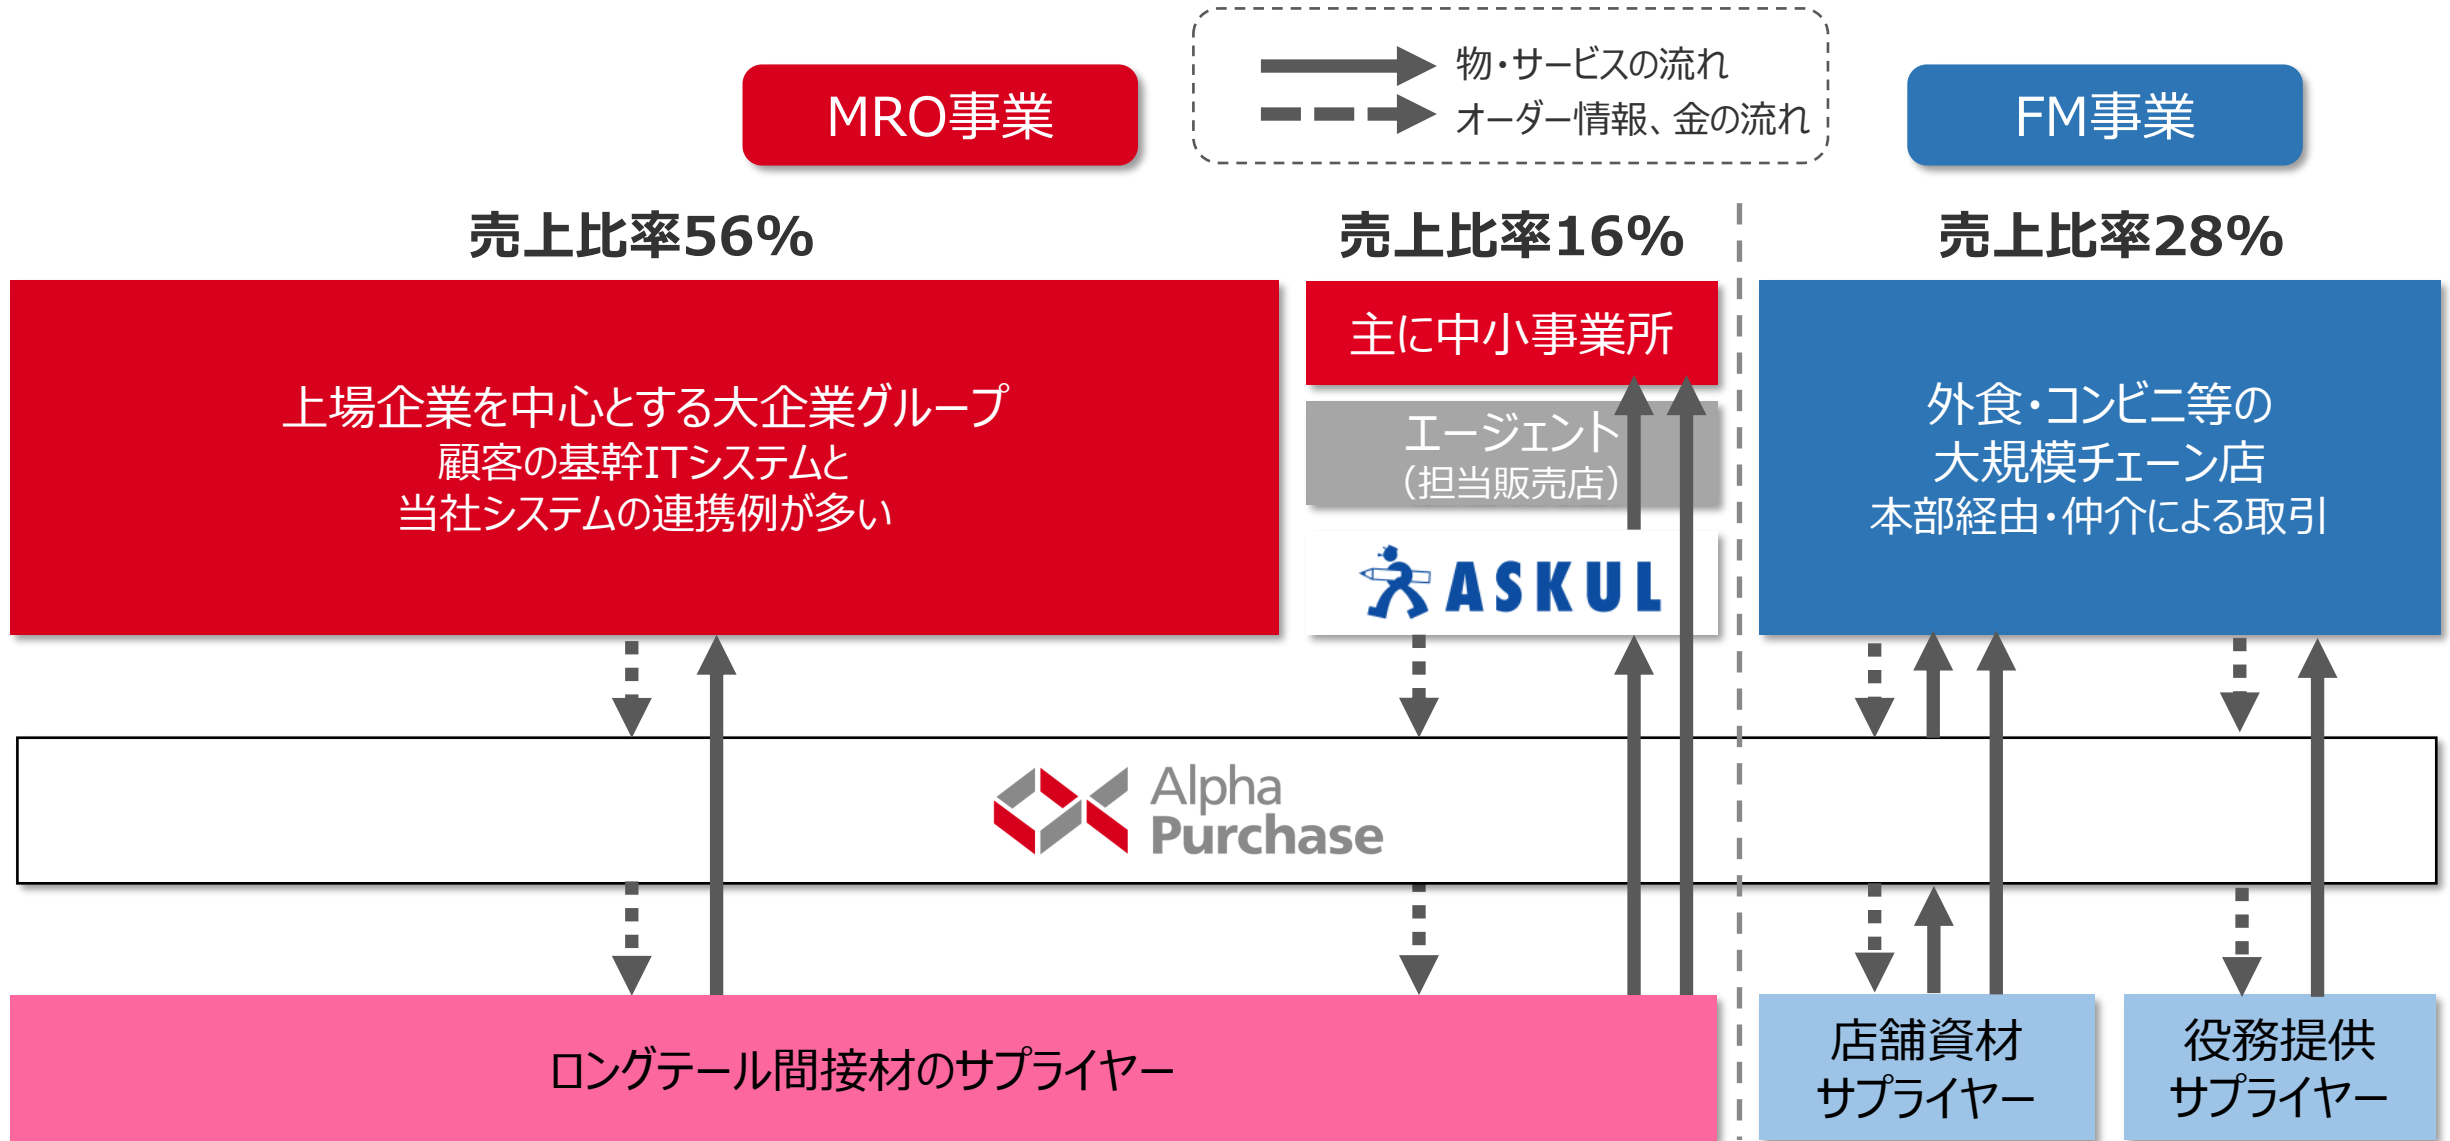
MRO事業

物・サービスの流れ
オーダー情報、金の流れ

FM事業

売上比率56%

売上比率16%

売上比率28%

上場企業を中心とする大企業グループ
顧客の基幹ITシステムと
当社システムの連携例が多い

主に中小事業所

エージェント
(担当販売店)

ASKUL

外食・コンビニ等の
大規模チェーン店
本部経由・仲介による取引

Alpha
Purchase

ロングテール間接材のサプライヤー

店舗資材
サプライヤー

役務提供
サプライヤー